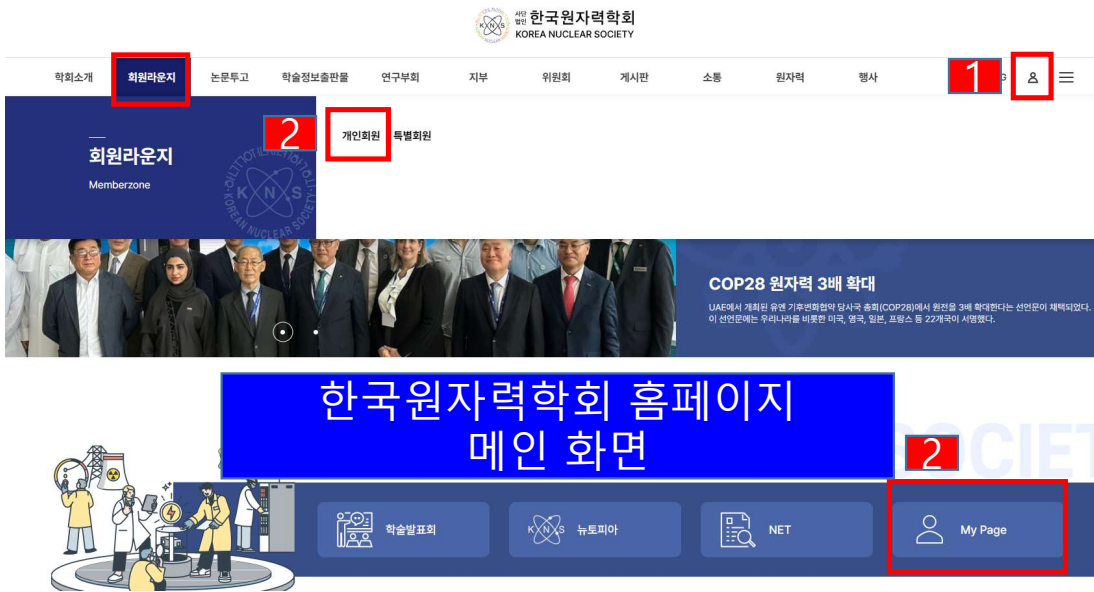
사단법인 한국원자력학회
KOREA NUCLEAR SOCIETY

학회소개 회원라운지 논문투고 학술정보출판물 연구부회 지부 위원회 게시판 소통 원자력 행사 1

회원라운지
Memberzone
2 개인회원 특별회원

KNS KOREAN NUCLEAR SOCIETY

COP28 원자력 3배 확대
UAE에서 개최된 유엔 기후변화협약 당사국 총회(COP28)에서 원전을 3배 확대한다는 선언문이 채택되었다.
이 선언문에는 우리나라를 비롯한 미국, 영국, 일본, 프랑스 등 22개국이 서명했다.

한국원자력학회 홈페이지
메인 화면

2

학술발표회 뉴토피아 NET My Page